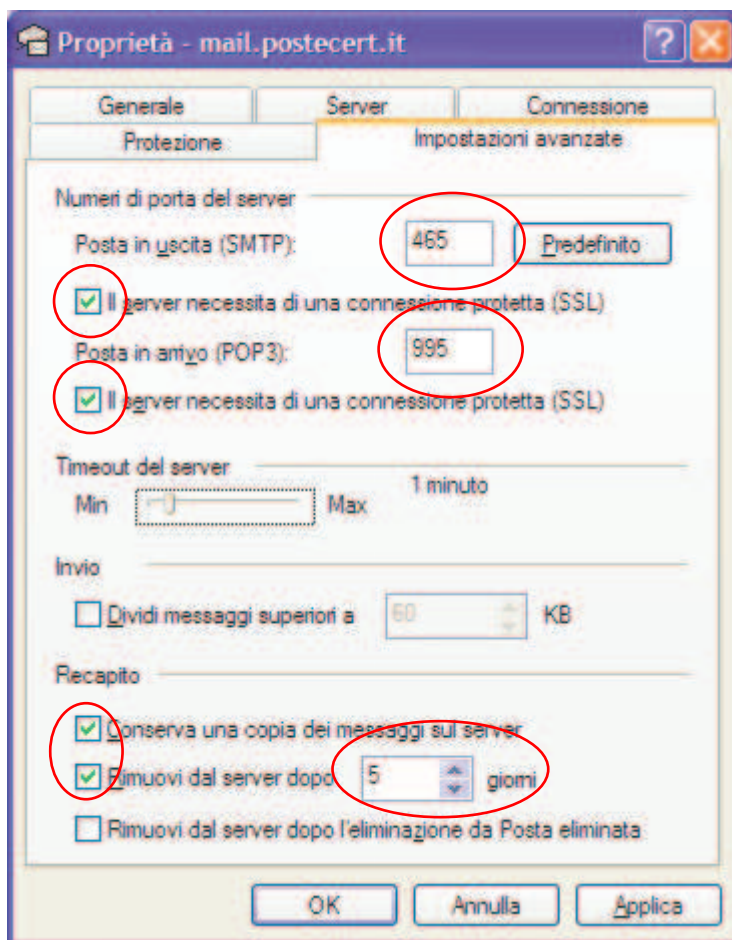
Proprietà - mail.postecert.it

Generale
Server
Connessione
Protezione
Impostazioni avanzate

Numeri di porta del server
Posta in uscita (SMTP): 465 Predefinito
Il server necessita di una connessione protetta (SSL)
Posta in arrivo (POP3): 995
Il server necessita di una connessione protetta (SSL)

Timeout del server
Min Max 1 minuto

Invio
Dividi messaggi superiori a 60 KB

Recapito
Conserva una copia dei messaggi sul server
Rimuovi dal server dopo 5 giorni
Rimuovi dal server dopo l'eliminazione da Posta eliminata

OK Annulla Applica